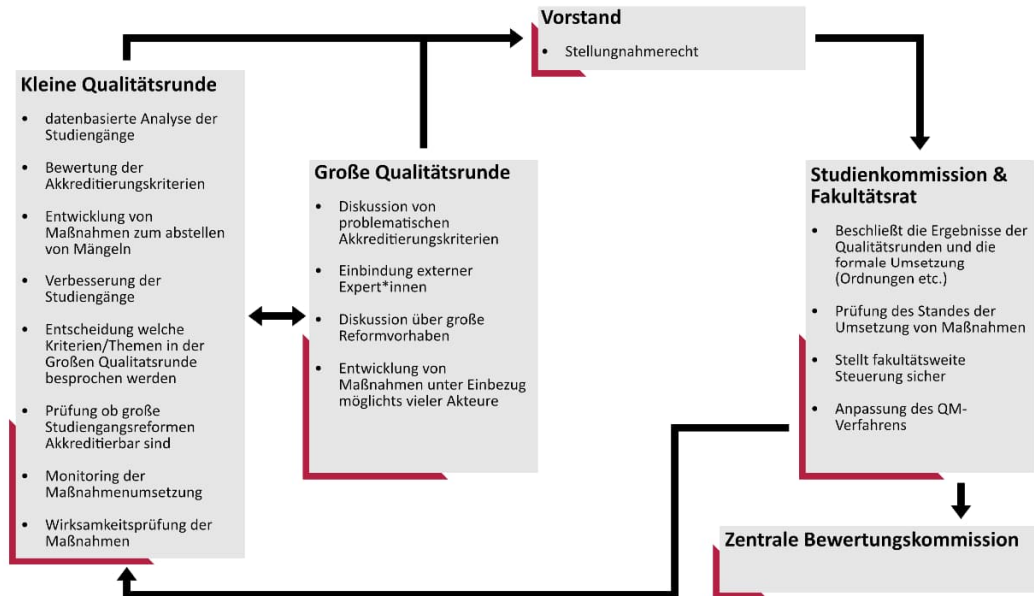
Vorstand

- Stellungnahmerecht

Kleine Qualitätsrunde

- datenbasierte Analyse der Studiengänge
- Bewertung der Akkreditierungskriterien
- Entwicklung von Maßnahmen zum abstellen von Mängeln
- Verbesserung der Studiengänge
- Entscheidung welche Kriterien/Themen in der Großen Qualitatsrunde besprochen werden
- Prüfung ob große Studiengangsreformen Akkreditierbar sind
- Monitoring der Maßnahmenumsetzung
- Wirksamkeitsprüfung der Maßnahmen

Große Qualitätsrunde

- Diskussion von problematischen Akkreditierungskriterien
- Einbindung externer Expert*innen
- Diskussion über große Reformvorhaben
- Entwicklung von Maßnahmen unter Einbezug möglichts vieler Akteure

Studienkommission & Fakultätsrat

- Beschließt die Ergebnisse der Qualitätsrunden und die formale Umsetzung (Ordnungen etc.)
- Prüfung des Standes der Umsetzung von Maßnahmen
- Stellt fakultätsweite Steuerung sicher
- Anpassung des QM-Verfahrens

Zentrale Bewertungskommission